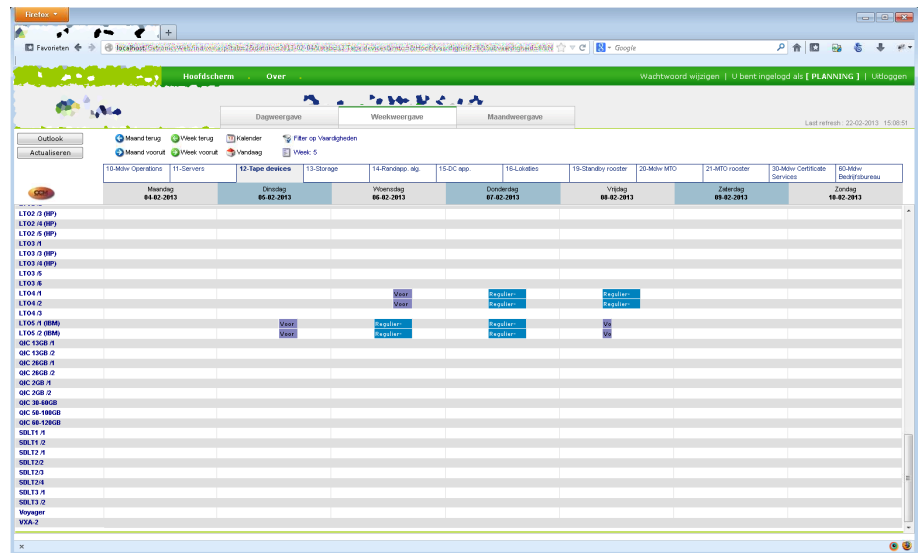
Firefox

Favorieten

localhost/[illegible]

Google

Hoofdscherm | Over

Wachtwoord wijzigen | U bent ingelogd als [ PLANNING ] | Uitloggen

Dagweergave | Weekweergave | Maandweergave

Last refresh : 22-02-2013 15:08:51

Outlook
Actualiseren

Maand terug | Week terug | Kalender | Filter op Vaardigheden
Maand vooruit | Week vooruit | Vandaag | Week: 5

| 10-Mdw Operations | 11-Servers | 12-Tape devices | 13-Storage | 14-Randapp. alg. | 15-DC app. | 16-Lokaties | 19-Standby rooster | 20-Mdw MTO | 21-MTO rooster | 30-Mdw Certificate Services | 60-Mdw Bedrijfsbureau |
|---|---|---|---|---|---|---|---|---|---|---|---|

| | Maandag 04-02-2013 | Dinsdag 05-02-2013 | Woensdag 06-02-2013 | Donderdag 07-02-2013 | Vrijdag 08-02-2013 | Zaterdag 09-02-2013 | Zondag 10-02-2013 |
|---|---|---|---|---|---|---|---|
| LTO2 /3 (HP) | | | | | | | |
| LTO2 /4 (HP) | | | | | | | |
| LTO2 /5 (HP) | | | | | | | |
| LTO3 /1 | | | | | | | |
| LTO3 /3 (HP) | | | | | | | |
| LTO3 /4 (HP) | | | | | | | |
| LTO3 /5 | | | | | | | |
| LTO3 /6 | | | | | | | |
| LTO4 /1 | | | Voor | Regulier- | Regulier- | | |
| LTO4 /2 | | | Voor | Regulier- | Regulier- | | |
| LTO4 /3 | | | | | | | |
| LTO5 /1 (IBM) | | Voor | Regulier- | Regulier- | Va | | |
| LTO5 /2 (IBM) | | Voor | Regulier- | Regulier- | Va | | |
| QIC 13GB /1 | | | | | | | |
| QIC 13GB /2 | | | | | | | |
| QIC 26GB /1 | | | | | | | |
| QIC 26GB /2 | | | | | | | |
| QIC 2GB /1 | | | | | | | |
| QIC 2GB /2 | | | | | | | |
| QIC 30-60GB | | | | | | | |
| QIC 50-100GB | | | | | | | |
| QIC 60-120GB | | | | | | | |
| SDLT1 /1 | | | | | | | |
| SDLT1 /2 | | | | | | | |
| SDLT2 /1 | | | | | | | |
| SDLT2/2 | | | | | | | |
| SDLT2/3 | | | | | | | |
| SDLT2/4 | | | | | | | |
| SDLT3 /1 | | | | | | | |
| SDLT3 /2 | | | | | | | |
| Voyager | | | | | | | |
| VXA-2 | | | | | | | |